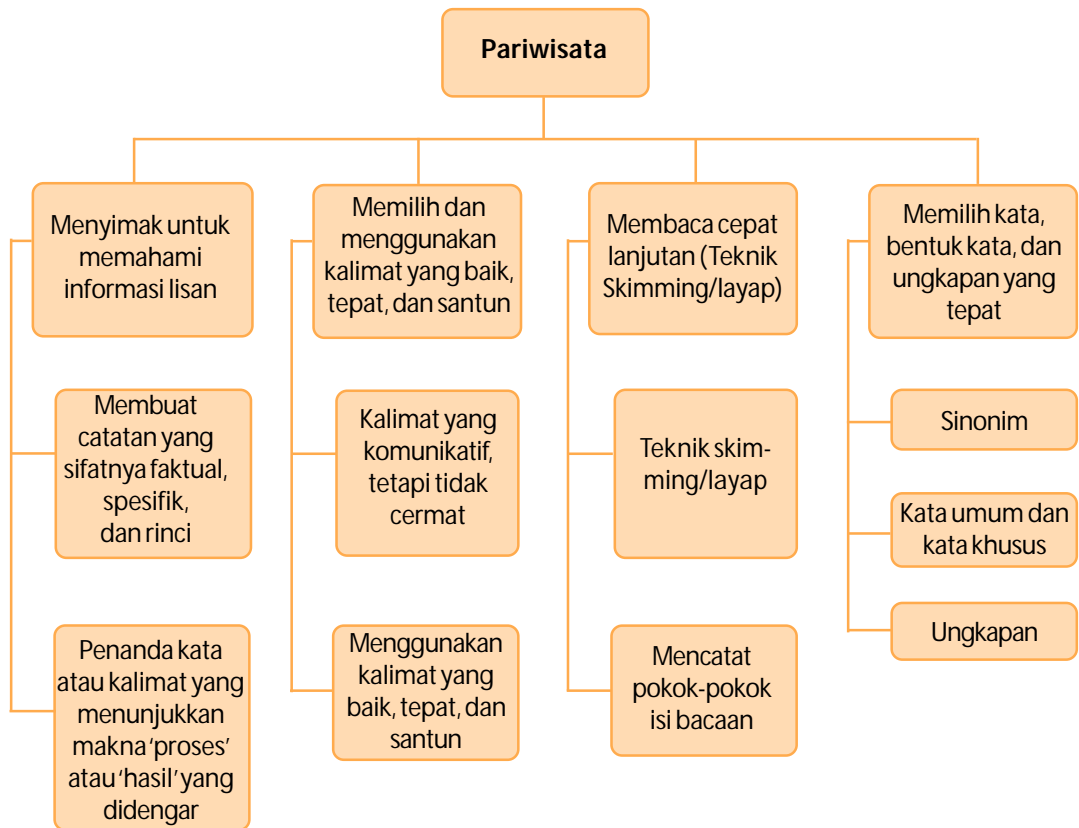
Pariwisata

Menyimak untuk memahami informasi lisan

Membuat catatan yang sifatnya faktual, spesifik, dan rinci

Penanda kata atau kalimat yang menunjukkan makna 'proses' atau 'hasil' yang didengar

Memilih dan menggunakan kalimat yang baik, tepat, dan santun

Kalimat yang komunikatif, tetapi tidak cermat

Menggunakan kalimat yang baik, tepat, dan santun

Membaca cepat lanjutan (Teknik Skimming/layap)

Teknik skimming/layap

Mencatat pokok-pokok isi bacaan

Memilih kata, bentuk kata, dan ungkapan yang tepat

Sinonim

Kata umum dan kata khusus

Ungkapan